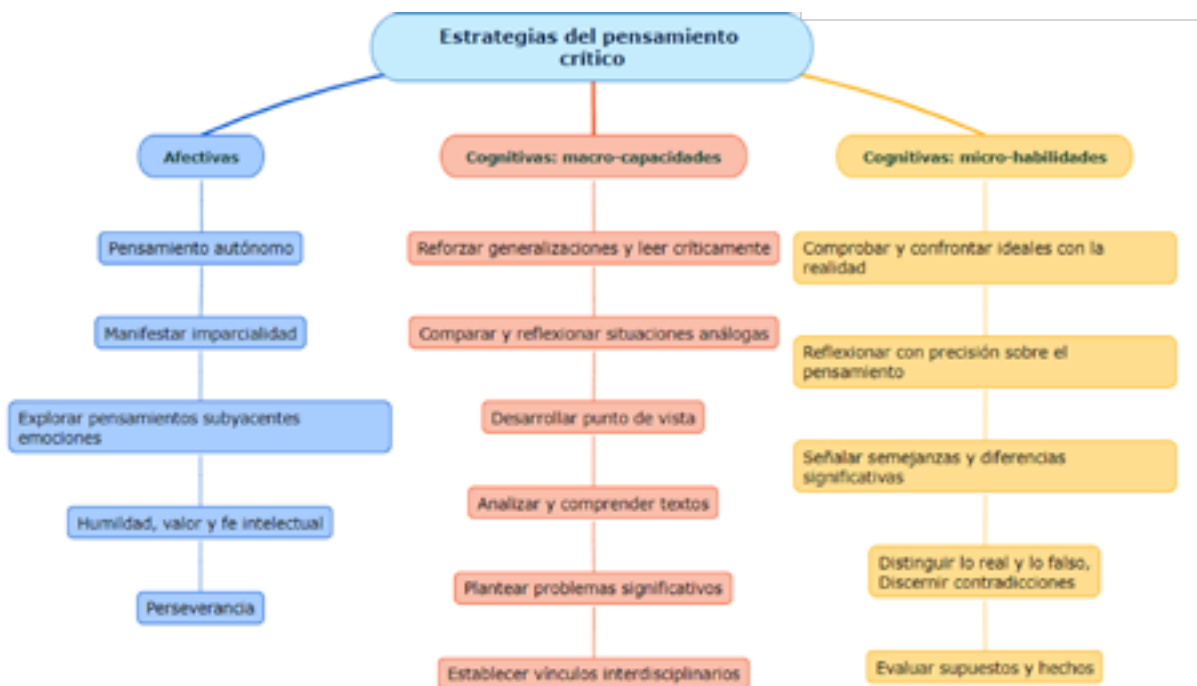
Estrategias del pensamiento crítico

Afectivas

Pensamiento autónomo

Manifestar imparcialidad

Explorar pensamientos subyacentes emociones

Humildad, valor y fe intelectual

Perseverancia

Cognitivas: macro-capacidades

Reforzar generalizaciones y leer críticamente

Comparar y reflexionar situaciones análogas

Desarrollar punto de vista

Analizar y comprender textos

Plantear problemas significativos

Establecer vínculos interdisciplinarios

Cognitivas: micro-habilidades

Comprobar y confrontar ideales con la realidad

Reflexionar con precisión sobre el pensamiento

Señalar semejanzas y diferencias significativas

Distinguir lo real y lo falso, Discernir contradicciones

Evaluar supuestos y hechos